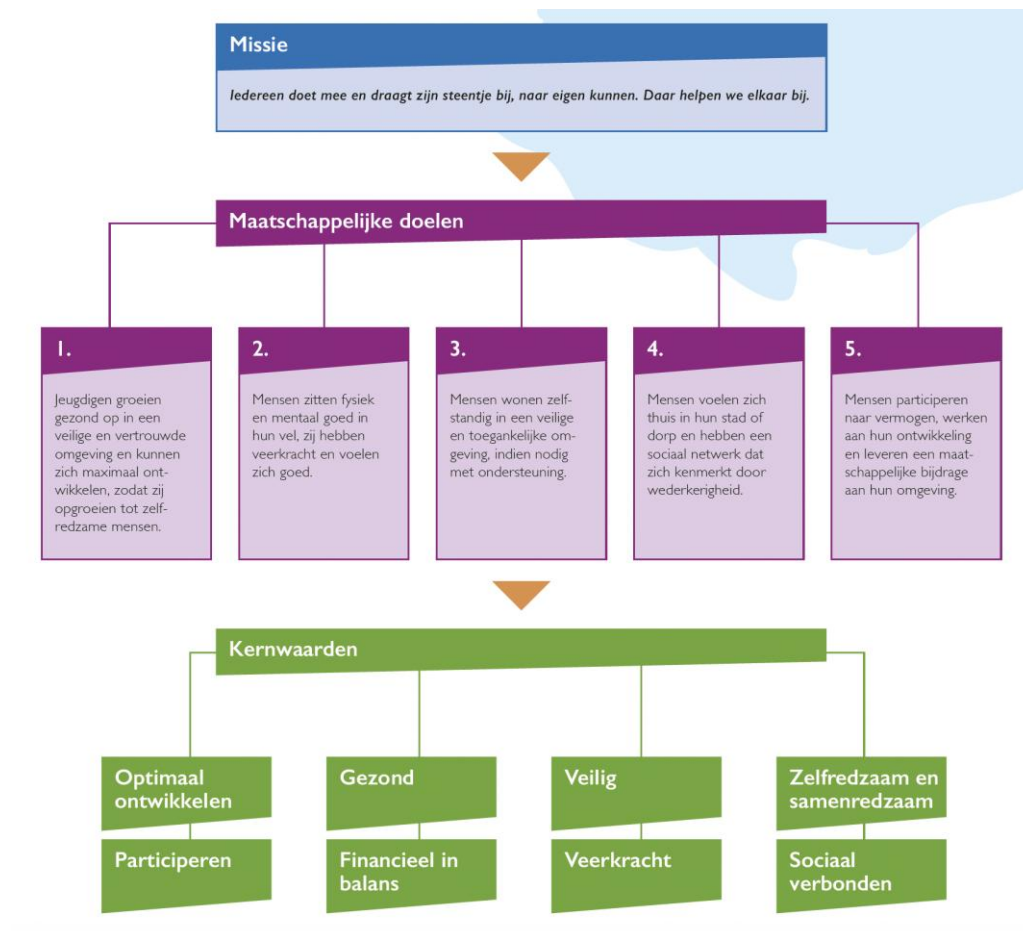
Missie

Iedereen doet mee en draagt zijn steentje bij, naar eigen kunnen. Daar helpen we elkaar bij.

Maatschappelijke doelen

1.

Jeugdigen groeien gezond op in een veilige en vertrouwde omgeving en kunnen zich maximaal ontwikkelen, zodat zij opgroeien tot zelfredzame mensen.

2.

Mensen zitten fysiek en mentaal goed in hun vel, zij hebben veerkracht en voelen zich goed.

3.

Mensen wonen zelfstandig in een veilige en toegankelijke omgeving, indien nodig met ondersteuning.

4.

Mensen voelen zich thuis in hun stad of dorp en hebben een sociaal netwerk dat zich kenmerkt door wederkerigheid.

5.

Mensen participeren naar vermogen, werken aan hun ontwikkeling en leveren een maatschappelijke bijdrage aan hun omgeving.

Kernwaarden

Optimaal ontwikkelen

Participeren

Gezond

Financieel in balans

Veilig

Veerkracht

Zelfredzaam en samenredzaam

Sociaal verbonden